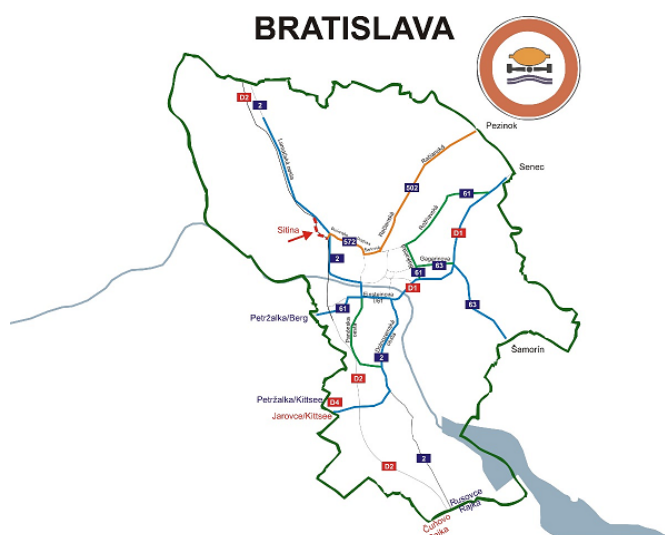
BRATISLAVA

D2
2
Lamačská cesta
Pezinok
Račianska
Senec
502
61
Rožňavská
Silina
Prievozská
572
Vajnorská
D1
2
61
63
Gagarinova
D1
Bajkalská
Petržalka/Berg
61
Prístavný most
63
Panónska cesta
Einsteinova
2
Šamorín
D2
Petržalka/Kittsee
D4
Jarovce/Kittsee
D2
2
Rusovce
Rajka
Čuňovo
Rajka